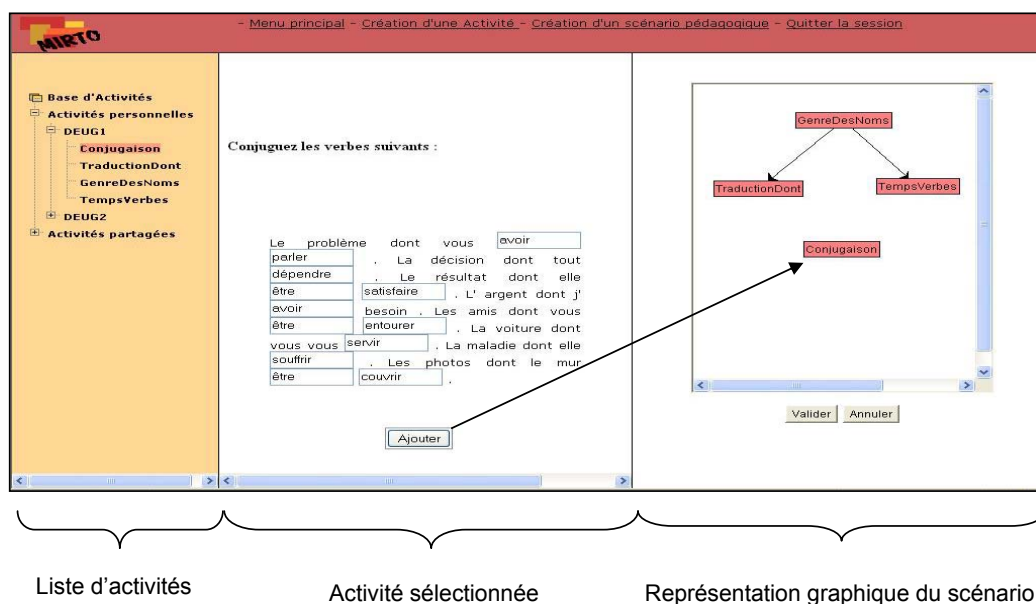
MIRTO

- Menu principal - Création d'une Activité - Création d'un scénario pédagogique - Quitter la session

Base d'Activités
Activités personnelles
DEUG1
Conjugaison
TraductionDont
GenreDesNoms
TempsVerbes
DEUG2
Activités partagées

Conjuguez les verbes suivants :

Le problème dont vous avoir parler . La décision dont tout dépendre . Le résultat dont elle être satisfaire . L' argent dont j' avoir besoin . Les amis dont vous être entourer . La voiture dont vous vous servir . La maladie dont elle souffrir . Les photos dont le mur être couvrir .

Ajouter

GenreDesNoms
TraductionDont
TempsVerbes
Conjugaison

Valider Annuler

Liste d'activités

Activité sélectionnée

Représentation graphique du scénario